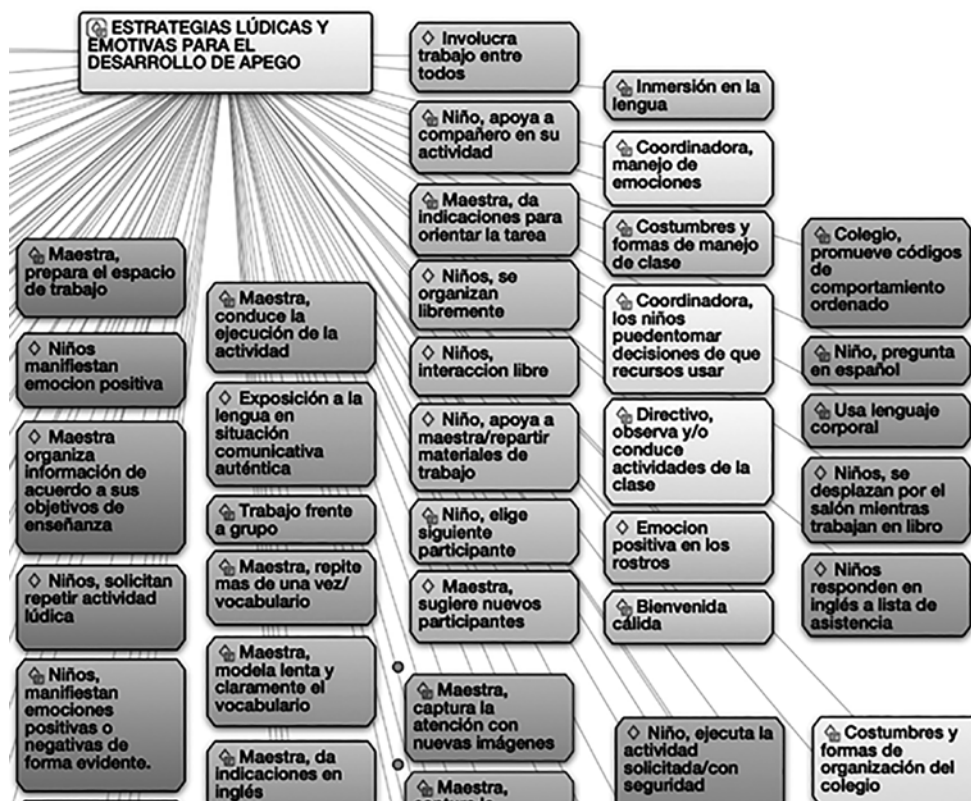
ESTRATEGIAS LÚDICAS Y EMOTIVAS PARA EL DESARROLLO DE APEGO

◇ Involucra trabajo entre todos

Inmersión en la lengua

Niño, apoya a compañero en su actividad

Coordinadora, manejo de emociones

Maestra, da indicaciones para orientar la tarea

Costumbres y formas de manejo de clase

Colegio, promueve códigos de comportamiento ordenado

Maestra, prepara el espacio de trabajo

◇ Niños, se organizan libremente

Maestra, conduce la ejecución de la actividad

Coordinadora, los niños puedentomar decisiones de que recursos usar

◇ Niños manifiestan emocion positiva

◇ Niños, interaccion libre

◇ Niño, pregunta en español

◇ Exposición a la lengua en situación comunicativa auténtica

◇ Niño, apoya a maestra/repartir materiales de trabajo

◇ Usa lenguaje corporal

◇ Maestra organiza información de acuerdo a sus objetivos de enseñanza

◇ Directivo, observa y/o conduce actividades de la clase

◇ Niños, se desplazan por el salón mientras trabajan en libro

◇ Trabajo frente a grupo

◇ Niño, elige siguiente participante

◇ Emocion positiva en los rostros

Maestra, repite mas de una vez/ vocabulario

◇ Niños responden en inglés a lista de asistencia

◇ Niños, solicitan repetir actividad lúdica

◇ Maestra, sugiere nuevos participantes

◇ Bienvenida cálida

Maestra, modela lenta y claramente el vocabulario

Niños, manifiestan emociones positivas o negativas de forma evidente.

Maestra, captura la atención con nuevas imágenes

◇ Niño, ejecuta la actividad solicitada/con seguridad

Costumbres y formas de organización del colegio

Maestra, da indicaciones en inglés

Maestra, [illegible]